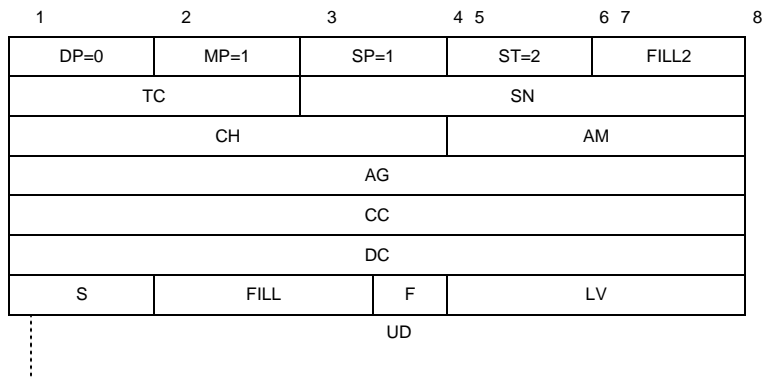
1 2 3 4 5 6 7 8

| DP=0 | MP=1 | SP=1 | ST=2 | FILL2 |
|---|---|---|---|---|

| TC | SN |
|---|---|

| CH | AM |
|---|---|

| AG |
|---|

| CC |
|---|

| DC |
|---|

| S | FILL | F | LV |
|---|---|---|---|

UD